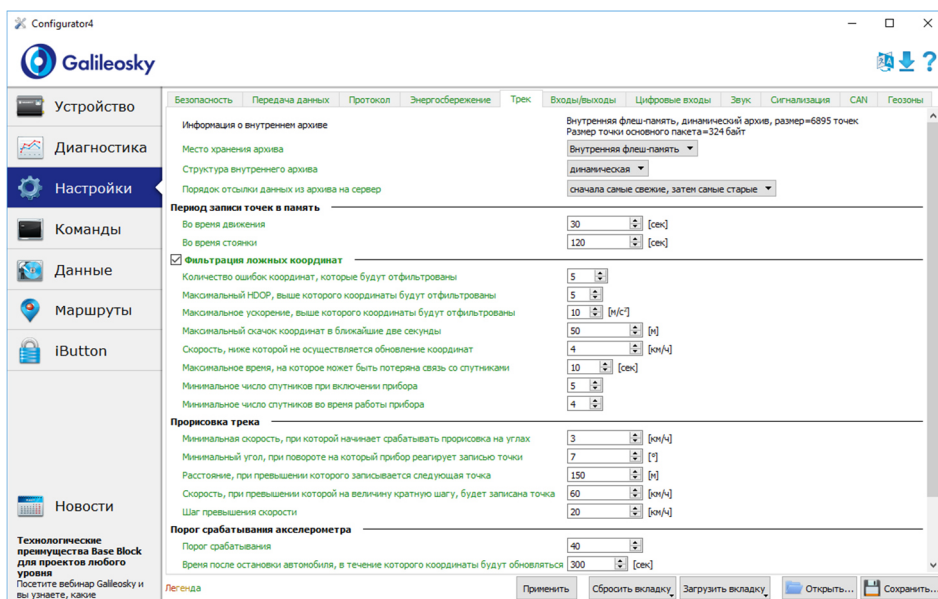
Configurator4

Galileosky

Устройство
Диагностика
Настройки
Команды
Данные
Маршруты
iButton

Новости

Технологические преимущества Base Block для проектов любого уровня
Посетите вебинар Galileosky и вы узнаете, какие

Безопасность | Передача данных | Протокол | Энергосбережение | Трек | Входы/выходы | Цифровые входы | Звук | Сигнализация | CAN | Геозоны

Информация о внутреннем архиве
Внутренняя флеш-память, динамический архив, размер=6895 точек
Размер точки основного пакета=324 байт

Место хранения архива | Внутренняя флеш-память
Структура внутреннего архива | динамическая
Порядок отсылки данных из архива на сервер | сначала самые свежие, затем самые старые

Период записи точек в память
Во время движения | 30 | [сек]
Во время стоянки | 120 | [сек]

Фильтрация ложных координат
Количество ошибок координат, которые будут отфильтрованы | 5
Максимальный HDOP, выше которого координаты будут отфильтрованы | 5
Максимальное ускорение, выше которого координаты будут отфильтрованы | 10 | [м/с$^2$]
Максимальный скачок координат в ближайшие две секунды | 50 | [м]
Скорость, ниже которой не осуществляется обновление координат | 4 | [км/ч]
Максимальное время, на которое может быть потеряна связь со спутниками | 10 | [сек]
Минимальное число спутников при включении прибора | 5
Минимальное число спутников во время работы прибора | 4

Прорисовка трека
Минимальная скорость, при которой начинает срабатывать прорисовка на углах | 3 | [км/ч]
Минимальный угол, при повороте на который прибор реагирует записью точки | 7 | [°]
Расстояние, при превышении которого записывается следующая точка | 150 | [м]
Скорость, при превышении которой на величину кратную шагу, будет записана точка | 60 | [км/ч]
Шаг превышения скорости | 20 | [км/ч]

Порог срабатывания акселерометра
Порог срабатывания | 40
Время после остановки автомобиля, в течение которого координаты будут обновляться | 300 | [сек]

Легенда | Применить | Сбросить вкладку | Загрузить вкладку | Открыть... | Сохранить...